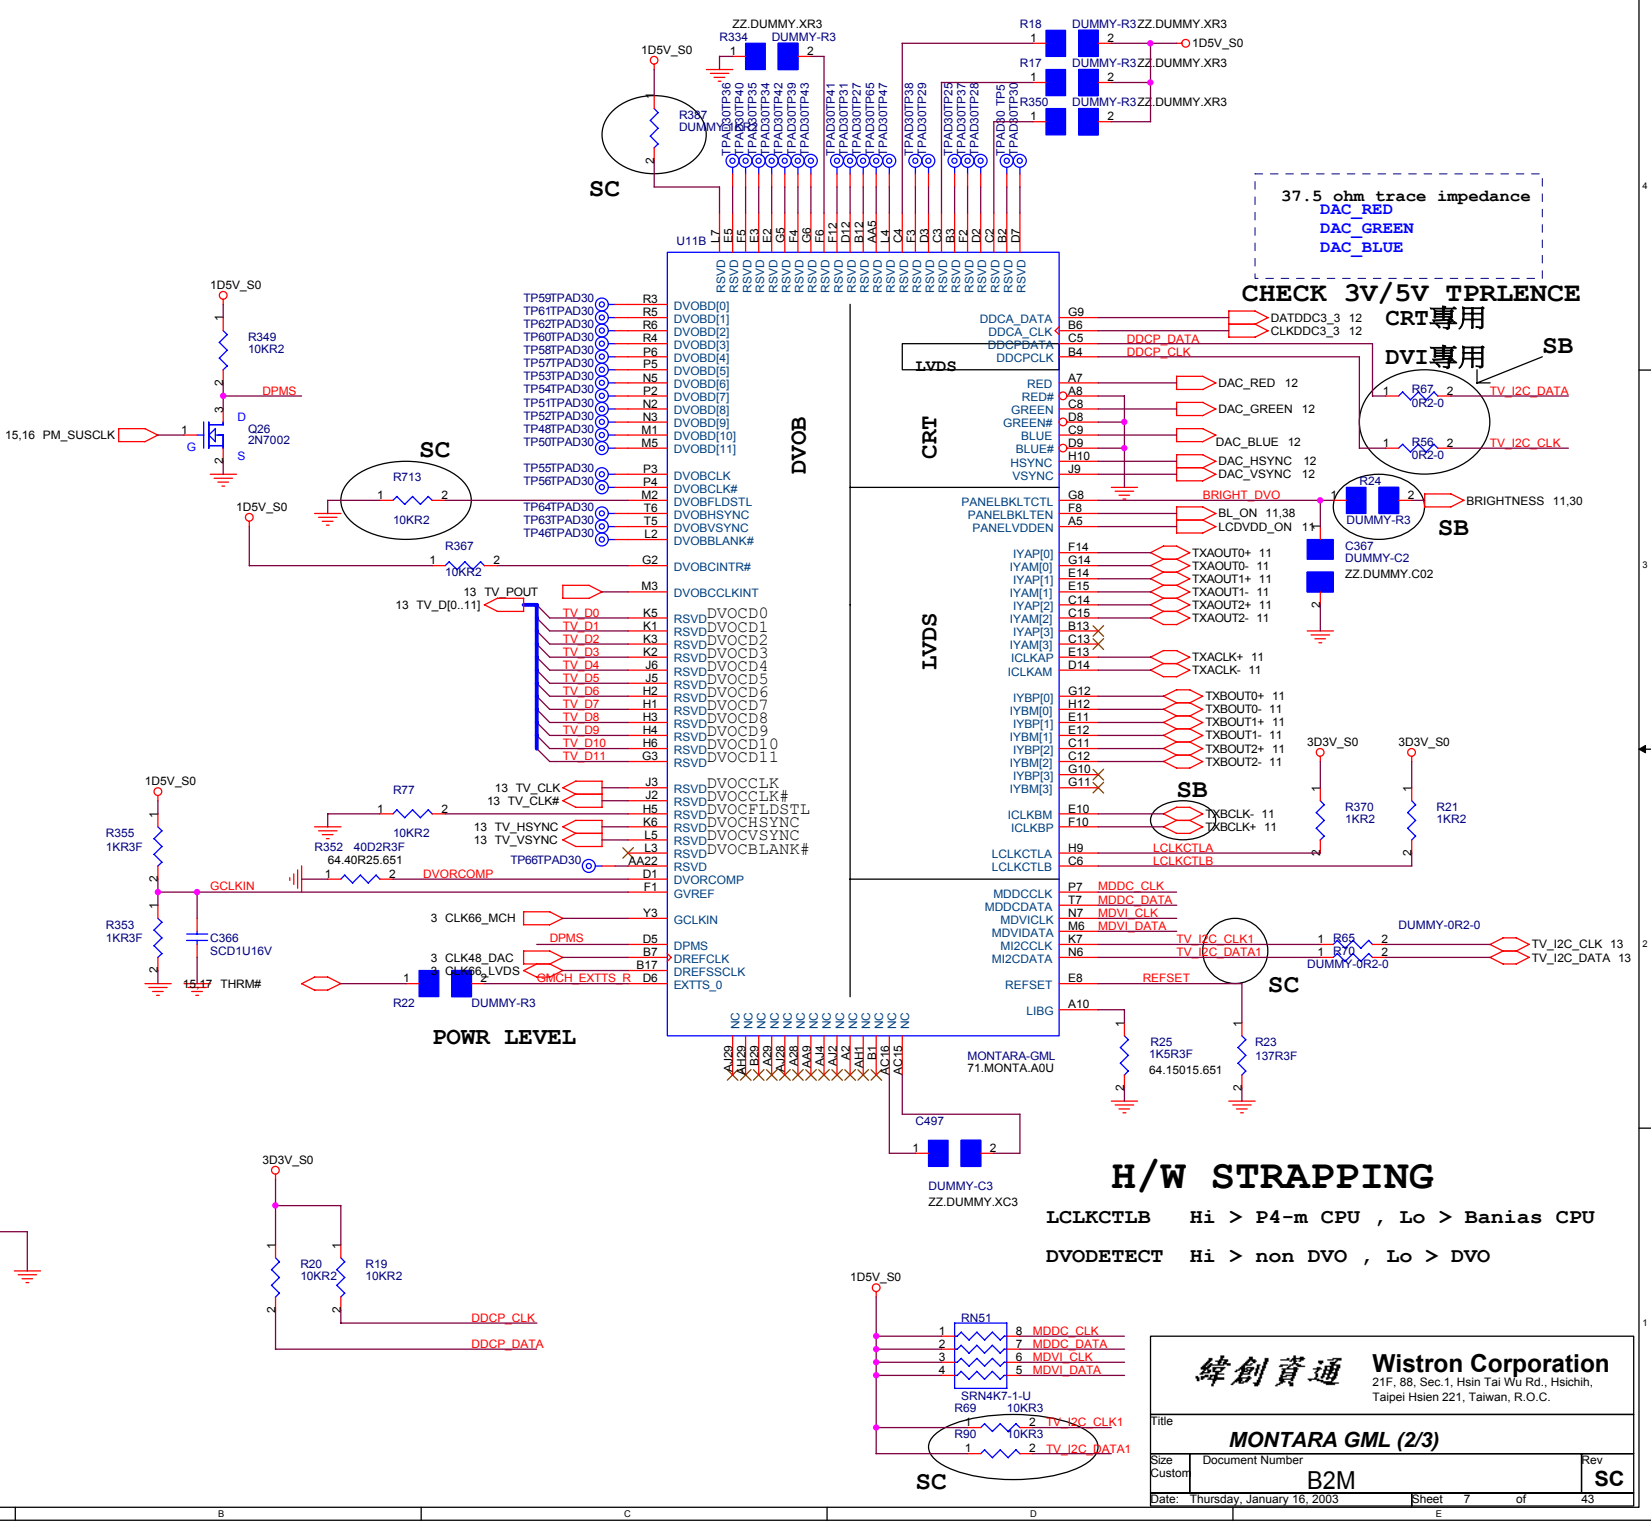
ZZ.DUMMY.XR3
R334 DUMMY-R3
1 2
1D5V_S0
R18 DUMMY-R3 ZZ.DUMMY.XR3
1 2
1D5V_S0
R17 DUMMY-R3 ZZ.DUMMY.XR3
1 2
R350 DUMMY-R3 ZZ.DUMMY.XR3
1 2

R387
DUMMY-R2
1
2
SC

TPAD30TP36 TPAD30TP40 TPAD30TP35 TPAD30TP34 TPAD30TP42 TPAD30TP39 TPAD30TP43 TPAD30TP41 TPAD30TP31 TPAD30TP27 TPAD30TP65 TPAD30TP47 TPAD30TP38 TPAD30TP29 TPAD30TP25 TPAD30TP37 TPAD30TP28 TPAD30 TP5 TPAD30TP30

U11B
L7 E5 F5 E3 E2 G5 F4 G6 F6 F12 D12 B12 AA5 L4 C4 F3 D3 C3 B3 F2 D2 C2 B2 D7
RSVD RSVD RSVD RSVD RSVD RSVD RSVD RSVD RSVD RSVD RSVD RSVD RSVD RSVD RSVD RSVD RSVD RSVD RSVD RSVD RSVD RSVD RSVD RSVD

37.5 ohm trace impedance
DAC_RED
DAC_GREEN
DAC_BLUE

CHECK 3V/5V TPRLENCE
CRT專用
DVI專用
SB

1D5V_S0
1
R349
10KR2
2
DPMS
3
D
Q26
2N7002
15,16 PM_SUSCLK
1
G
S
2

TP59TPAD30 R3 DVOBD[0]
TP61TPAD30 R5 DVOBD[1]
TP62TPAD30 R6 DVOBD[2]
TP60TPAD30 R4 DVOBD[3]
TP58TPAD30 P6 DVOBD[4]
TP57TPAD30 P5 DVOBD[5]
TP53TPAD30 N5 DVOBD[6]
TP54TPAD30 P2 DVOBD[7]
TP51TPAD30 N6 DVOBD[8]
TP52TPAD30 N3 DVOBD[9]
TP48TPAD30 M1 DVOBD[10]
TP50TPAD30 M5 DVOBD[11]

SC
R713
1 2
10KR2
1D5V_S0
TP55TPAD30 P3 DVOBCLK
TP56TPAD30 P4 DVOBCLK#
M2 DVOBFLDSTL
TP64TPAD30 T6 DVOBHSYNC
TP63TPAD30 T5 DVOBVSYNC
TP46TPAD30 L2 DVOBBLANK#
R367
1 2
10KR2
G2 DVOBCINTR#
M3 DVOBCCLKINT
13 TV_POUT
13 TV_D[0..11]

TV_D0 K5 RSVD DVOCD0
TV_D1 K1 RSVD DVOCD1
TV_D2 K3 RSVD DVOCD2
TV_D3 K2 RSVD DVOCD3
TV_D4 J6 RSVD DVOCD4
TV_D5 J5 RSVD DVOCD5
TV_D6 H2 RSVD DVOCD6
TV_D7 H1 RSVD DVOCD7
TV_D8 H3 RSVD DVOCD8
TV_D9 H4 RSVD DVOCD9
TV_D10 H6 RSVD DVOCD10
TV_D11 G3 RSVD DVOCD11

DVOB

1D5V_S0
R355
1KR3F
R77
1 2
10KR2
13 TV_CLK J3 RSVD DVOCCLK
13 TV_CLK# J2 RSVD DVOCCLK#
H5 RSVD DVOCFLDSTL
13 TV_HSYNC K6 RSVD DVOCHSYNC
13 TV_VSYNC L5 RSVD DVOCVSYNC
L3 RSVD DVOCBLANK#
TP66TPAD30 AA22 RSVD
R352 40D2R3F
64.40R25.651
1 2 DVORCOMP D1 DVORCOMP
GCLKIN F1 GVREF
R353
1KR3F
C366
SCD1U16V
3 CLK66_MCH Y3 GCLKIN
DPMS D5 DPMS
3 CLK48_DAC B7 DREFCLK
3 CLK66_LVDS B17 DREFSSCLK
GMCH_EXTTS_R D6 EXTTS_0
15,17 THRM#
1 2
R22 DUMMY-R3
POWR LEVEL

NC NC NC NC NC NC NC NC NC NC NC NC NC NC
AJ29 AH29 B29 A29 AJ28 AA9 AJ4 AJ2 A2 AH1 B1 AC16 AC15

DDCA_DATA G9
DDCA_CLK B6
DDCPDATA C5 DDCP_DATA
DDCPCLK B4 DDCP_CLK
LVDS
DATDDC3_3 12
CLKDDC3_3 12

CRT
RED A7 DAC_RED 12
RED# A8
GREEN C8 DAC_GREEN 12
GREEN# D8
BLUE C9 DAC_BLUE 12
BLUE# D9
HSYNC H10 DAC_HSYNC 12
VSYNC J9 DAC_VSYNC 12

R67
1 2
0R2-0
TV_I2C_DATA
R56
1 2
0R2-0
TV_I2C_CLK

PANELBKLTCTL G8 BRIGHT_DVO
PANELBKLTEN F8 BL_ON 11,38
PANELVDDEN A5 LCDVDD_ON 11
R24
1 2
DUMMY-R3
BRIGHTNESS 11,30
SB
C367
DUMMY-C2
ZZ.DUMMY.C02
1
2

LVDS
IYAP[0] F14 TXAOUT0+ 11
IYAM[0] G14 TXAOUT0- 11
IYAP[1] E14 TXAOUT1+ 11
IYAM[1] E15 TXAOUT1- 11
IYAP[2] C14 TXAOUT2+ 11
IYAM[2] C15 TXAOUT2- 11
IYAP[3] B13
IYAM[3] C13
ICLKAP E13 TXACLK+ 11
ICLKAM D14 TXACLK- 11

IYBP[0] G12 TXBOUT0+ 11
IYBM[0] H12 TXBOUT0- 11
IYBP[1] E11 TXBOUT1+ 11
IYBM[1] E12 TXBOUT1- 11
IYBP[2] C11 TXBOUT2+ 11
IYBM[2] C12 TXBOUT2- 11
IYBP[3] G10
IYBM[3] G11
SB
ICLKBM E10 TXBCLK- 11
ICLKBP F10 TXBCLK+ 11
LCLKCTLA H9 LCLKCTLA
LCLKCTLB C6 LCLKCTLB

3D3V_S0
R370
1KR2
3D3V_S0
R21
1KR2

MDDCCLK P7 MDDC_CLK
MDDCDATA T7 MDDC_DATA
MDVICLK N7 MDVI_CLK
MDVIDATA M6 MDVI_DATA
MI2CCLK K7 TV_I2C_CLK1
MI2CDATA N6 TV_I2C_DATA1
R65
1 2
R70
1 2
DUMMY-0R2-0
DUMMY-0R2-0
TV_I2C_CLK 13
TV_I2C_DATA 13
SC
REFSET E8 REFSET
LIBG A10

MONTARA-GML
71.MONTA.A0U

R25
1K5R3F
64.15015.651
R23
137R3F

C497
1 2
DUMMY-C3
ZZ.DUMMY.XC3

H/W STRAPPING
LCLKCTLB Hi > P4-m CPU , Lo > Banias CPU
DVODETECT Hi > non DVO , Lo > DVO

3D3V_S0
R20
10KR2
R19
10KR2
DDCP_CLK
DDCP_DATA

1D5V_S0
RN51
1 8 MDDC_CLK
2 7 MDDC_DATA
3 6 MDVI_CLK
4 5 MDVI_DATA
SRN4K7-1-U
R69 10KR3
1 2 TV_I2C_CLK1
R90 10KR3
1 2 TV_I2C_DATA1
SC

緯創資通 Wistron Corporation
21F, 88, Sec.1, Hsin Tai Wu Rd., Hsichih,
Taipei Hsien 221, Taiwan, R.O.C.
Title
MONTARA GML (2/3)
Size Custom
Document Number
B2M
Rev
SC
Date: Thursday, January 16, 2003
Sheet 7 of 43

B C D E
4 3 2 1